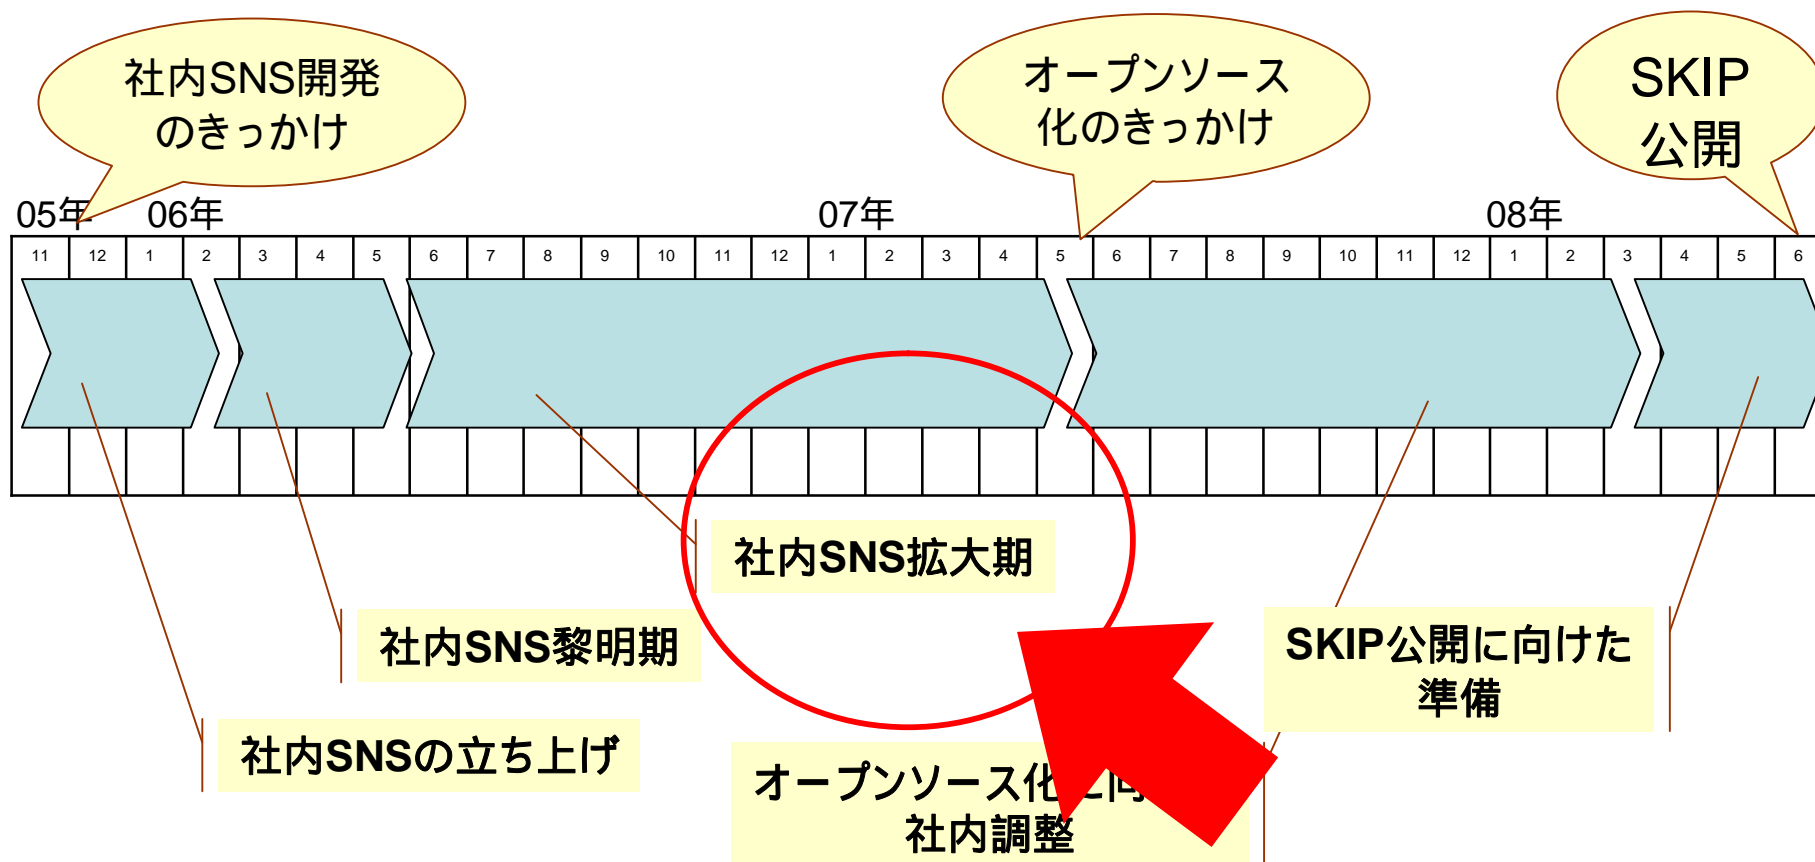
社内SNS開発のきっかけ

オープンソース化のきっかけ

SKIP公開

05年 06年 07年 08年

| 11 | 12 | 1 | 2 | 3 | 4 | 5 | 6 | 7 | 8 | 9 | 10 | 11 | 12 | 1 | 2 | 3 | 4 | 5 | 6 | 7 | 8 | 9 | 10 | 11 | 12 | 1 | 2 | 3 | 4 | 5 | 6 |
|---|---|---|---|---|---|---|---|---|---|---|---|---|---|---|---|---|---|---|---|---|---|---|---|---|---|---|---|---|---|---|---|

社内SNS拡大期

社内SNS黎明期

SKIP公開に向けた準備

社内SNSの立ち上げ

オープンソース化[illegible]向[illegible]
社内調整